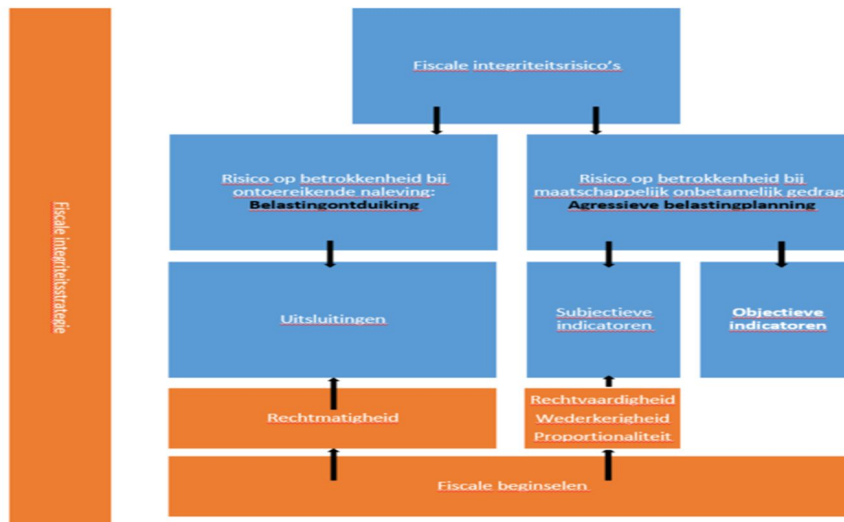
Fiscale integriteitsstrategie

Fiscale integriteitsrisico's

Risico op betrokkenheid bij ontoereikende naleving: Belastingontduiking

Risico op betrokkenheid bij maatschappelijk onbetamelijk gedrag: Agressieve belastingplanning

Uitsluitingen

Subjectieve indicatoren

Objectieve indicatoren

Rechtmatigheid

Rechtvaardigheid
Wederkerigheid
Proportionaliteit

Fiscale beginselen